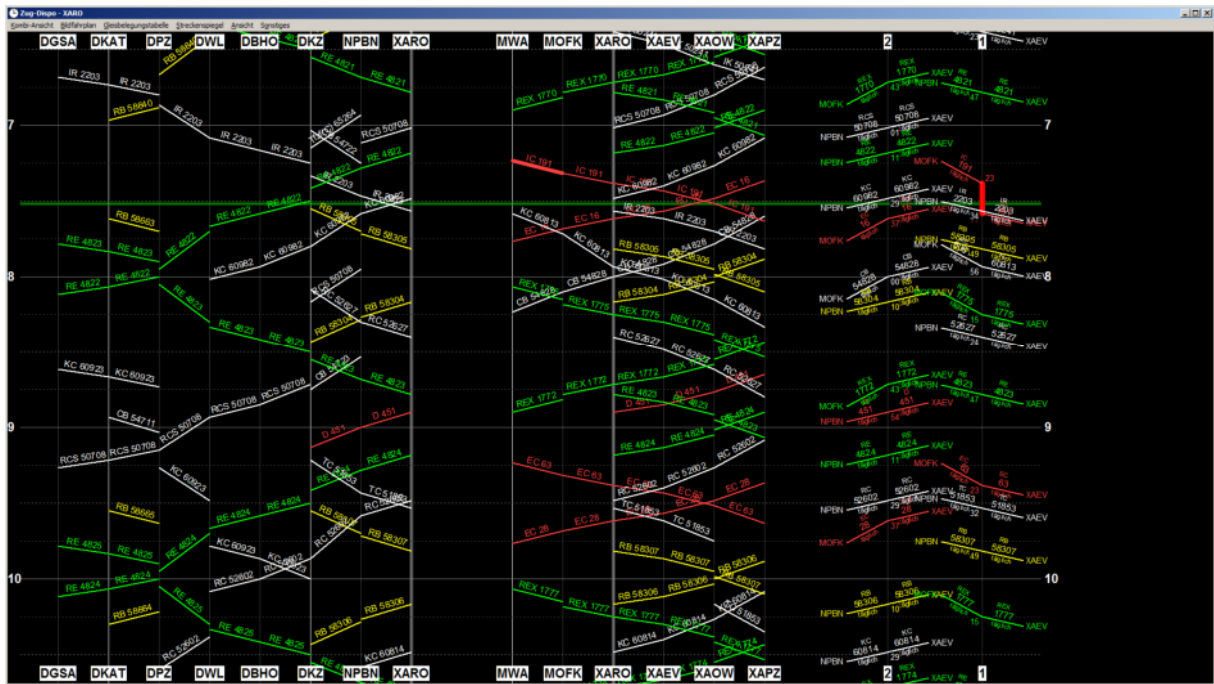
Zug-Dispo - XARO
Kombi-Ansicht Bildfahrplan Gleisbelegungstabelle Streckenspiegel Ansicht Sonstiges

DGSA DKAT DPZ DWL DBHO DKZ NPBN XARO MWA MOFK XARO XAEV XAOW XAPZ 2 1

7 8 9 10

IR 2203 IR 2203 IR 2203 IR 2203 IR 2203
RB 58640 RB 58663
RE 4821 RE 4821 RE 4822 RE 4822 RE 4823 RE 4823 RE 4822 RE 4822 RE 4823 RE 4823 RE 4823
RCS 50708 RCS 50708 RCS 50708 RCS 50708
KC 60982 KC 60982 KC 60923 KC 60923 KC 60923
RB 58305 RB 58304 RB 58304
RC 52627 RC 52627
CB 54711
D 451 D 451
RE 4824 RE 4824 RE 4824 RE 4825 RE 4825 RE 4825
TC 51853 TC 51853
RB 58665 RB 58307 RB 58664 RB 58306 RB 58306
RC 52602 RC 52602
KC 60814

REX 1770 REX 1770 REX 1770
IC 191 IC 191
KC 60813 KC 60813
EC 16 EC 16
CB 54828 CB 54828
REX 1775 REX 1775 REX 1775
REX 1772 REX 1772 REX 1772
EC 63 EC 63 EC 63
EC 28 EC 28 EC 28
REX 1777 REX 1777 REX 1777
KC 60814 KC 60814

MOFK NPBN XAEV
1770 50708 4822 191 60982 2203 16 58305 54828 60813 58304 1775 52627 1772 4823 451 4824 63 52602 51853 28 58307 58306 1777 60814 1774